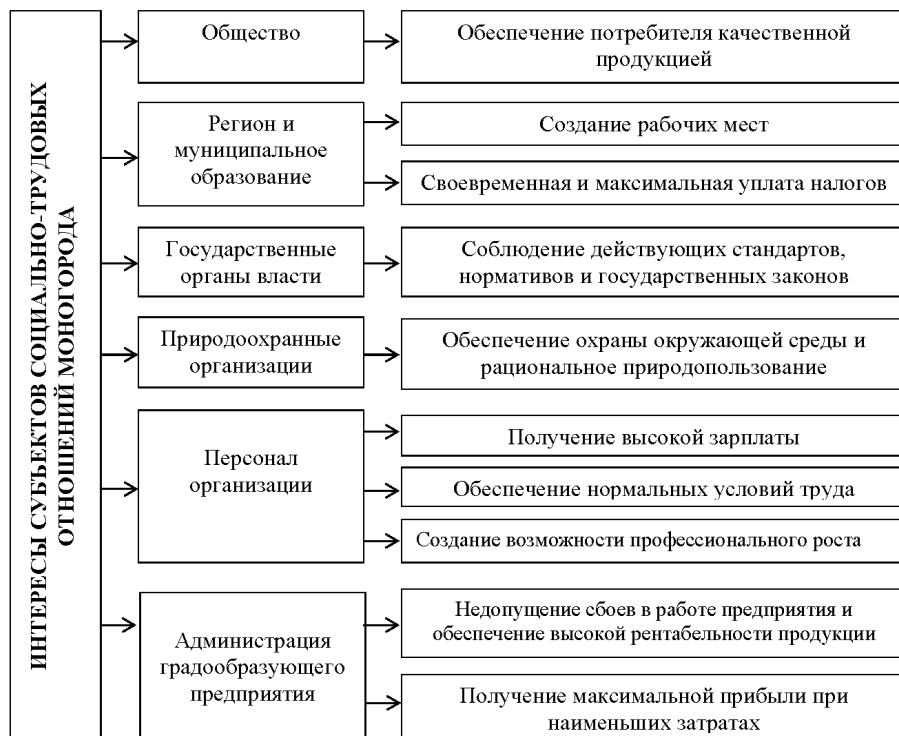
ИНТЕРЕСЫ СУБЪЕКТОВ СОЦИАЛЬНО-ТРУДОВЫХ ОТНОШЕНИЙ МОНОГОРОДА

Общество

Обеспечение потребителя качественной продукцией

Регион и муниципальное образование

Создание рабочих мест

Своевременная и максимальная уплата налогов

Государственные органы власти

Соблюдение действующих стандартов, нормативов и государственных законов

Природоохранные организации

Обеспечение охраны окружающей среды и рациональное природопользование

Персонал организации

Получение высокой зарплаты

Обеспечение нормальных условий труда

Создание возможности профессионального роста

Администрация градообразующего предприятия

Недопущение сбоев в работе предприятия и обеспечение высокой рентабельности продукции

Получение максимальной прибыли при наименьших затратах